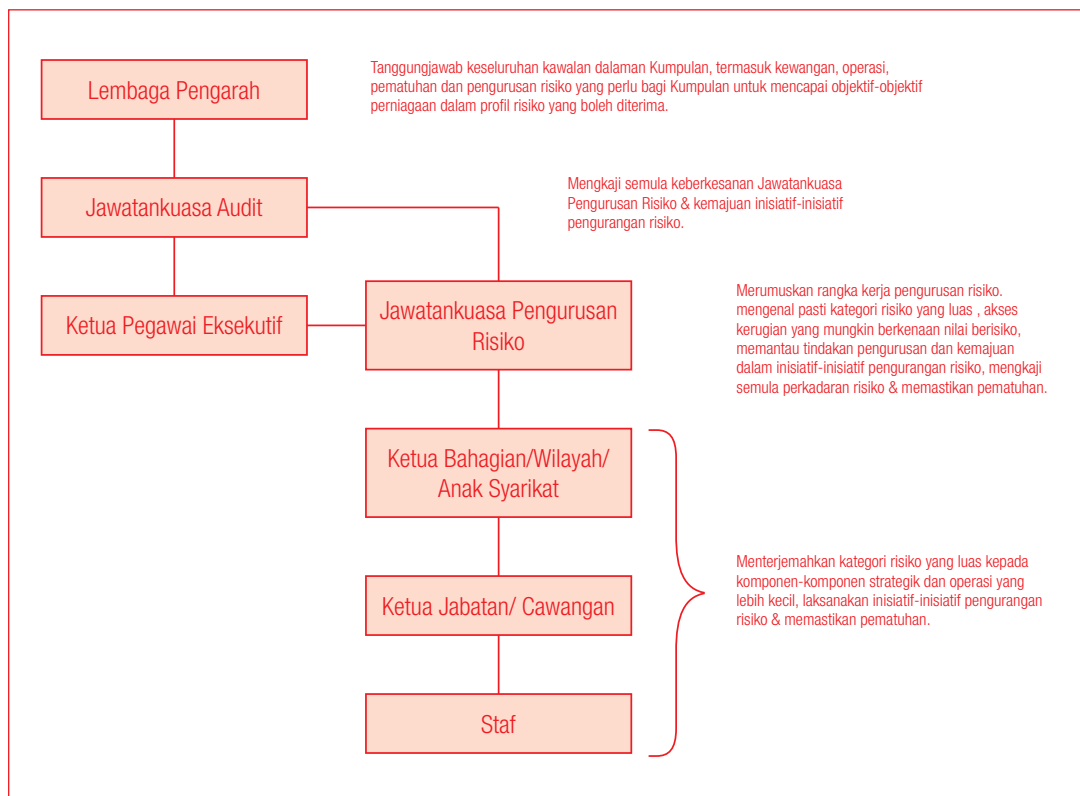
Lembaga Pengarah

Tanggungjawab keseluruhan kawalan dalaman Kumpulan, termasuk kewangan, operasi, pematuhan dan pengurusan risiko yang perlu bagi Kumpulan untuk mencapai objektif-objektif perniagaan dalam profil risiko yang boleh diterima.

Jawatankuasa Audit

Mengkaji semula keberkesanan Jawatankuasa Pengurusan Risiko & kemajuan inisiatif-inisiatif pengurangan risiko.

Ketua Pegawai Eksekutif

Jawatankuasa Pengurusan Risiko

Merumuskan rangka kerja pengurusan risiko. mengenal pasti kategori risiko yang luas , akses kerugian yang mungkin berkenaan nilai berisiko, memantau tindakan pengurusan dan kemajuan dalam inisiatif-inisiatif pengurangan risiko, mengkaji semula perkadaran risiko & memastikan pematuhan.

Ketua Bahagian/Wilayah/ Anak Syarikat

Ketua Jabatan/ Cawangan

Staf

Menterjemahkan kategori risiko yang luas kepada komponen-komponen strategik dan operasi yang lebih kecil, laksanakan inisiatif-inisiatif pengurangan risiko & memastikan pematuhan.